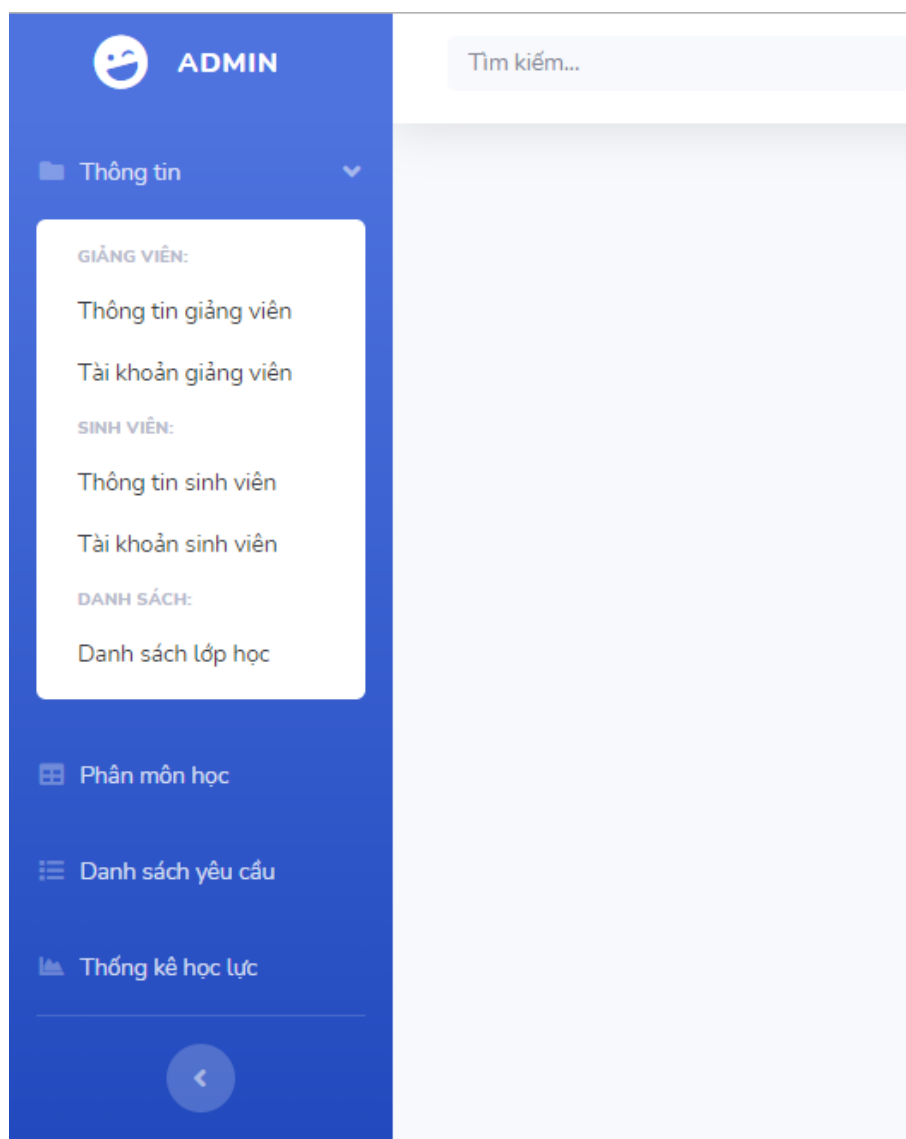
ADMIN

Tìm kiếm...

Thông tin

GIẢNG VIÊN:

Thông tin giảng viên

Tài khoản giảng viên

SINH VIÊN:

Thông tin sinh viên

Tài khoản sinh viên

DANH SÁCH:

Danh sách lớp học

Phân môn học

Danh sách yêu cầu

Thống kê học lực